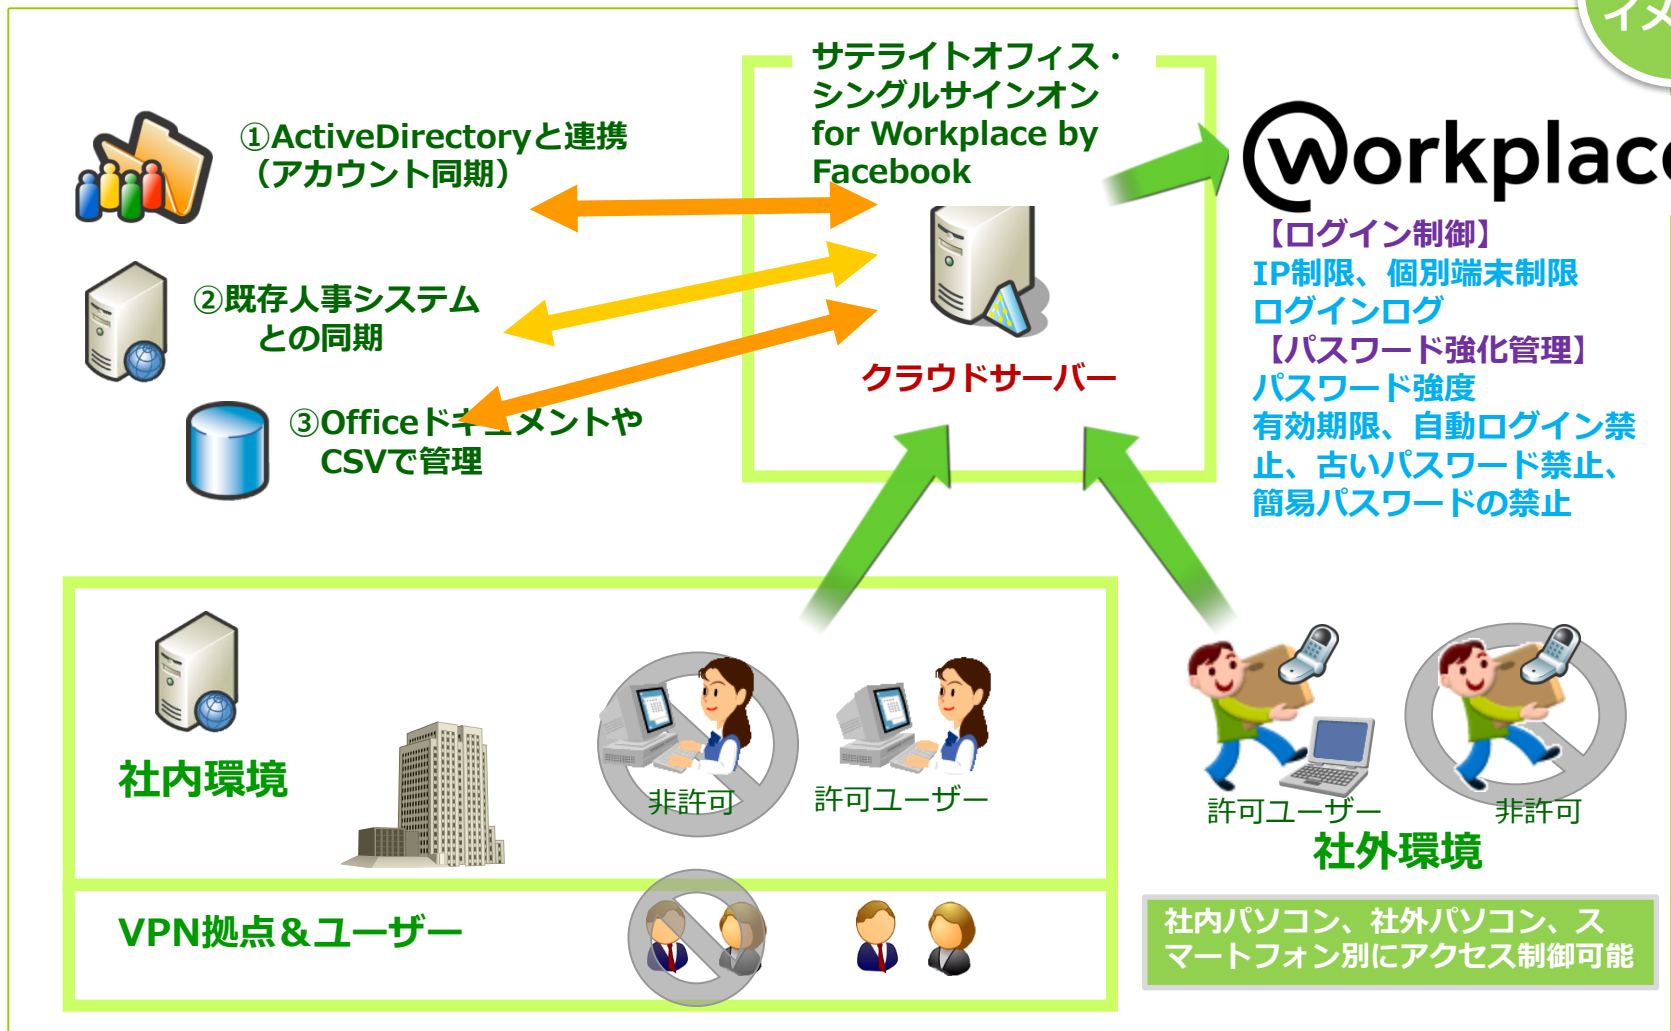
イメ

サテライトオフィス・シングルサインオン for Workplace by Facebook

①ActiveDirectoryと連携（アカウント同期）

②既存人事システムとの同期

③Officeドキュメントや CSVで管理

クラウドサーバー

Workplace

【ログイン制御】
IP制限、個別端末制限
ログインログ
【パスワード強化管理】
パスワード強度
有効期限、自動ログイン禁止、古いパスワード禁止、簡易パスワードの禁止

社内環境

非許可

許可ユーザー

許可ユーザー

非許可

社外環境

VPN拠点＆ユーザー

社内パソコン、社外パソコン、スマートフォン別にアクセス制御可能